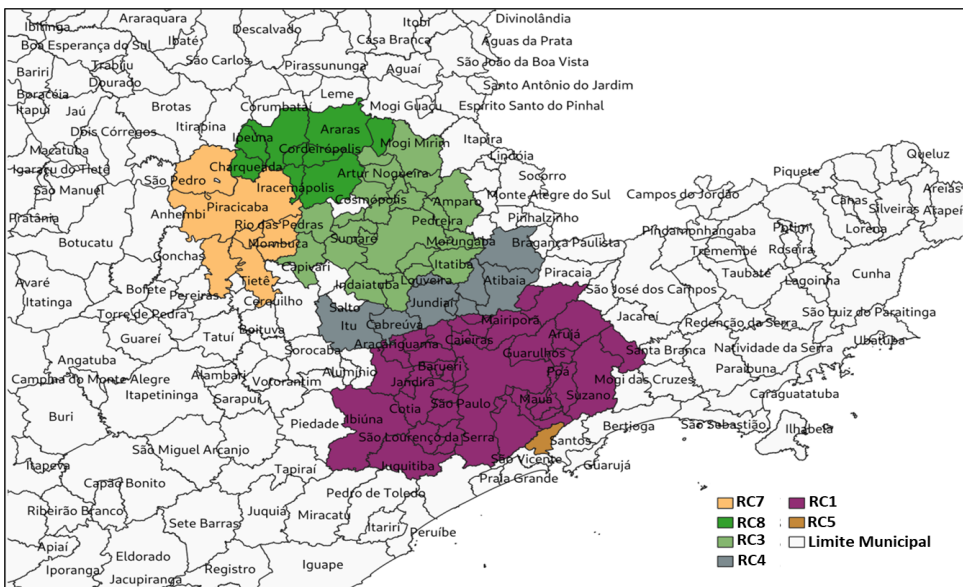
Ibitinga Araraquara Descalvado Itobi Divinolândia
Boa Esperança do Sul Ibaté Casa Branca Águas da Prata
Bariri Trabiju São Carlos Pirassununga Aguaí São João da Boa Vista
Boracéia Dourado Santo Antônio do Jardim
Itapuí Jaú Brotas Corumbataí Leme Mogi Guaçu Espírito Santo do Pinhal
Dois Córregos Itirapina Araras Itapira
Macatuba Ipeúna Cordeirópolis Mogi Mirim Lindóia
Igaraçu do Tietê Charqueada Artur Nogueira Socorro Piquete Queluz
São Manuel São Pedro Iracemápolis Monte Alegre do Sul Campos do Jordão Areias
Pratânia Anhembi Piracicaba Cosmópolis Amparo Pinhalzinho Canas Silveiras Arapeí
Botucatu Rio das Pedras Sumaré Pedreira Pindamonhangaba Putim Lorena
Conchas Mombuca Morungaba Bragança Paulista Tremembé Roseira
Avaré Capivari Itatiba Taubaté Cunha
Itatinga Bofete Pereiras Tietê Cerquilho Indaiatuba Louveira Atibaia Piracaia Lagoinha
Torre de Pedra Jundiaí São José dos Campos
Salto
Guareí Tatuí Boituva Itu Cabreúva Mairiporã Jacareí Redenção da Serra São Luiz do Paraitinga
Angatuba Sorocaba Araçariguama Caieiras Arujá Santa Branca Natividade da Serra
Campina do Monte Alegre Alambari Votorantim Alumínio Barueri Guarulhos Ubatuba
Itapetininga Sarapuí Jandira Poá Mogi das Cruzes Paraibuna
Buri Cotia São Paulo Mauá Suzano Caraguatatuba
Piedade Ibiúna Bertioga São Sebastião Ilhabela
São Miguel Arcanjo São Lourenço da Serra Santos
Itapeva Tapiraí Juquitiba São Vicente Guarujá
Capão Bonito Praia Grande
Pedro de Toledo
Ribeirão Branco Sete Barras Juquiá Miracatu
Apiaí Eldorado Itariri Peruíbe
Iporanga Registro Iguape
Jacupiranga

RC7 RC1
RC8 RC5
RC3 Limite Municipal
RC4